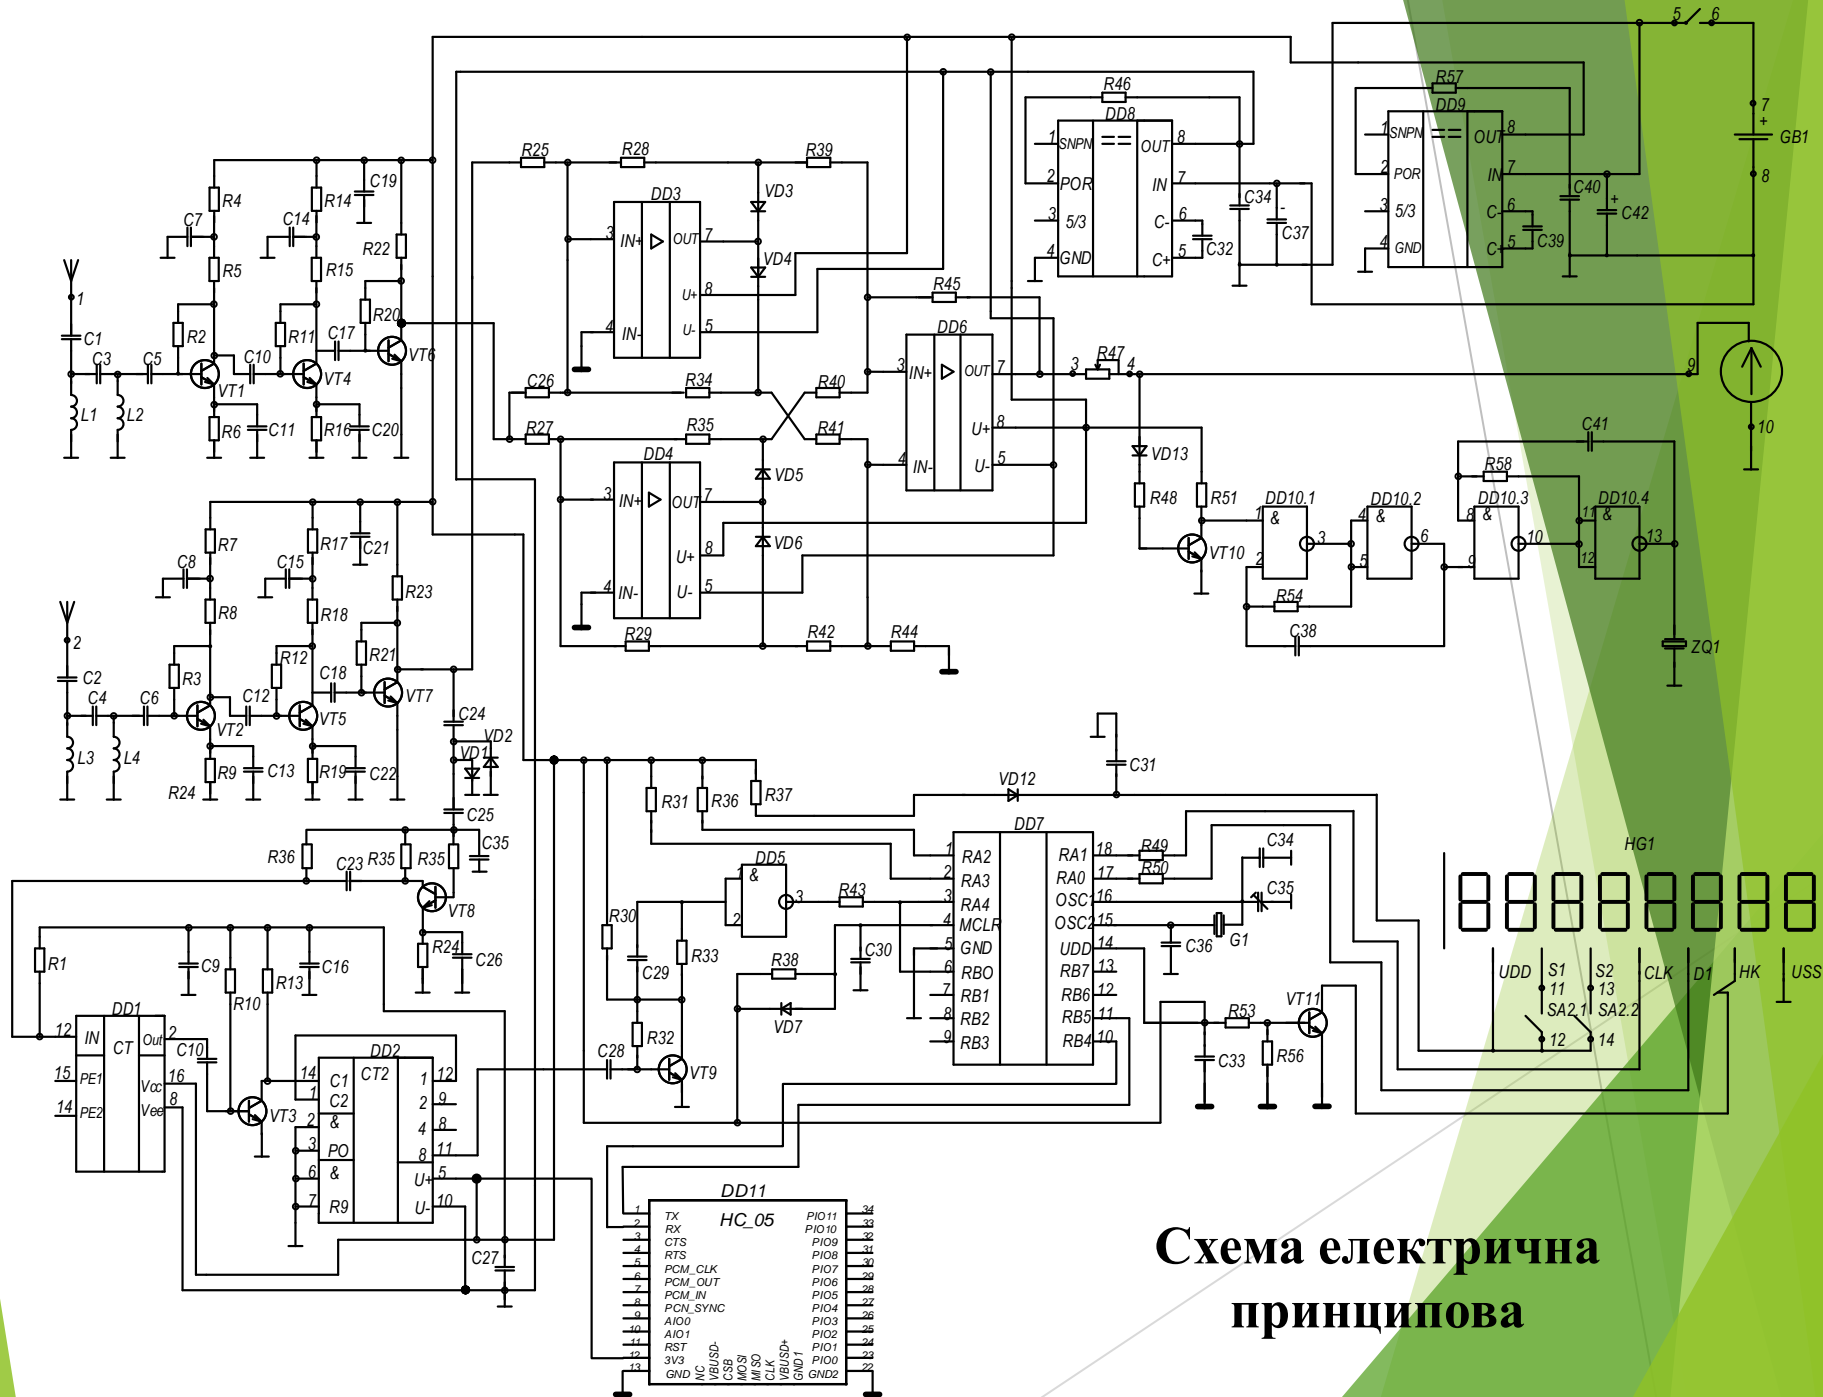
R46 R57 5 6
DD8 DD9 7
1 SNPN OUT 8 1 SNPN OUT 8 GB1
2 POR IN 7 2 POR IN 7 8
3 5/3 C- 6 3 5/3 C- 6
4 GND C+ 5 4 GND C+ 5
C34 C37 C32 C40 C42 C39

R25 R28 R39
DD3 VD3
3 IN+ OUT 7
VD4
U+ 8
4 IN- U- 5
R4 C19 C7 C14 R14 R5 R15 R22
1 R20 R2 R11 C17 C1 C3 C5 C10 VT6 VT1 VT4
L1 L2 R6 C11 R16 C20
R45 DD6
3 IN+ OUT 7
R47 3 4 9
U+ 8
4 IN- U- 5
10
C26 R34 R40
C27 R35 R41
DD4 VD5
3 IN+ OUT 7
VD6
U+ 8
4 IN- U- 5
VD13 R48 R51 C41 R58
DD10.1 DD10.2 DD10.3 DD10.4
1 & 3 4 & 6 8 & 10 11 & 13
2 5 9 12
VT10 R54 C38 ZQ1
R29 R42 R44
R7 R17 C21 C8 C15 R8 R18 R23
2 R21 C2 C4 C6 R3 R12 C18 C12 VT7 VT2 VT5
L3 L4 R24 R9 C13 R19 C22
C24 VD2 VD1 C25
R36 C23 R35 R35 C35 VT8 R24 C26
R31 R36 R37 VD12 C31
DD7
1 RA2 RA1 18 R49
2 RA3 RA0 17 R50
3 RA4 OSC1 16
4 MCLR OSC2 15
5 GND UDD 14
6 RBO RB7 13
7 RB1 RB6 12
8 RB2 RB5 11
9 RB3 RB4 10
C34 C35 C36 G1
HG1
UDD S1 S2 CLK D1 HK USS
11 13 SA2.1 SA2.2 12 14
R53 VT11 C33 R56
DD5 1 & 3 2 R43 R30 C29 R33 C30 R38 VD7 R32 C28 VT9
R1 C9 C16 R10 R13
DD1
12 IN CT Out 2 C10
15 PE1 Vcc 16
14 PE2 Vee 8
VT3
DD2
14 C1 CT2 1 12
1 C2 2 9
2 & 4 8
3 PO 8 11
6 & U+ 5
7 R9 U- 10
C27
DD11
HC_05
1 TX PIO11 34
2 RX PIO10 33
3 CTS PIO9 32
4 RTS PIO8 31
5 PCM_CLK PIO7 30
6 PCM_OUT PIO6 29
7 PCM_IN PIO5 28
8 PCN_SYNC PIO4 27
9 AIO0 PIO3 26
10 AIO1 PIO2 25
11 RST PIO1 24
12 3V3 PIO0 23
13 GND NC VBUSD- CSB MOSI MISO CLK VBUSD+ GND1 GND2 22

Схема електрична принципова